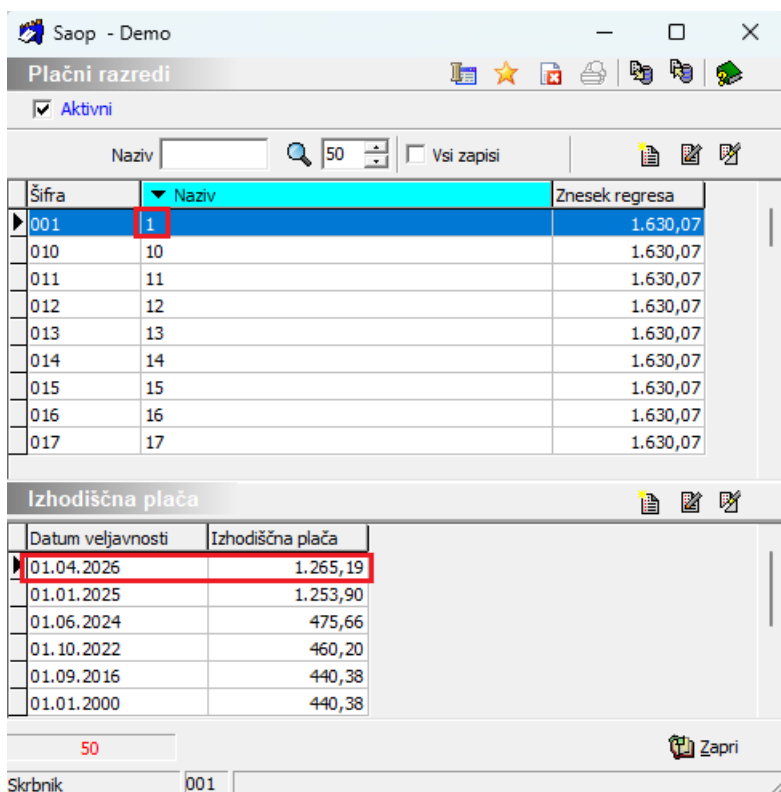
Saop - Demo

Plačni razredi

Aktivni

Naziv 50 Vsi zapisi

| Šifra | Naziv | Znesek regresa |
|---|---|---|
| 001 | 1 | 1.630,07 |
| 010 | 10 | 1.630,07 |
| 011 | 11 | 1.630,07 |
| 012 | 12 | 1.630,07 |
| 013 | 13 | 1.630,07 |
| 014 | 14 | 1.630,07 |
| 015 | 15 | 1.630,07 |
| 016 | 16 | 1.630,07 |
| 017 | 17 | 1.630,07 |

Izhodiščna plača

| Datum veljavnosti | Izhodiščna plača |
|---|---|
| 01.04.2026 | 1.265,19 |
| 01.01.2025 | 1.253,90 |
| 01.06.2024 | 475,66 |
| 01.10.2022 | 460,20 |
| 01.09.2016 | 440,38 |
| 01.01.2000 | 440,38 |

50

Zapri

Skrbnik 001